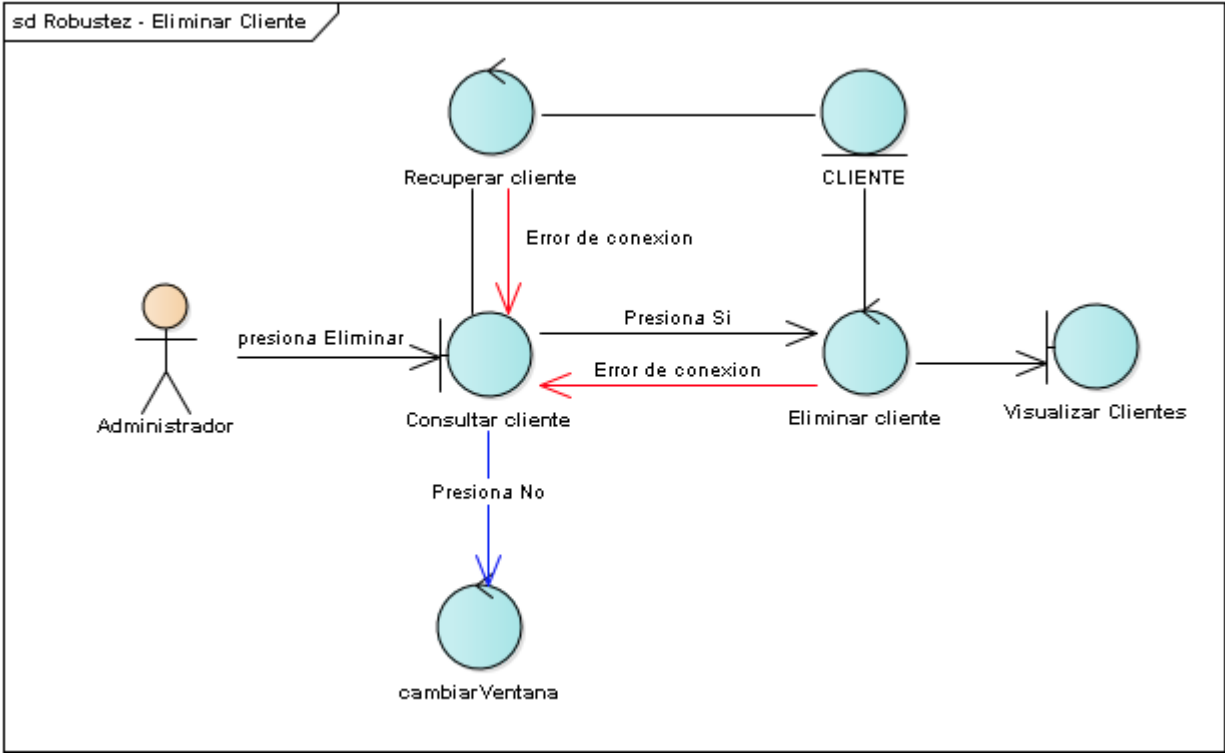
sd Robustez - Eliminar Cliente

Recuperar cliente

CLIENTE

Error de conexion

presiona Eliminar

Presiona Si

Error de conexion

Administrador

Consultar cliente

Eliminar cliente

Visualizar Clientes

Presiona No

cambiarVentana